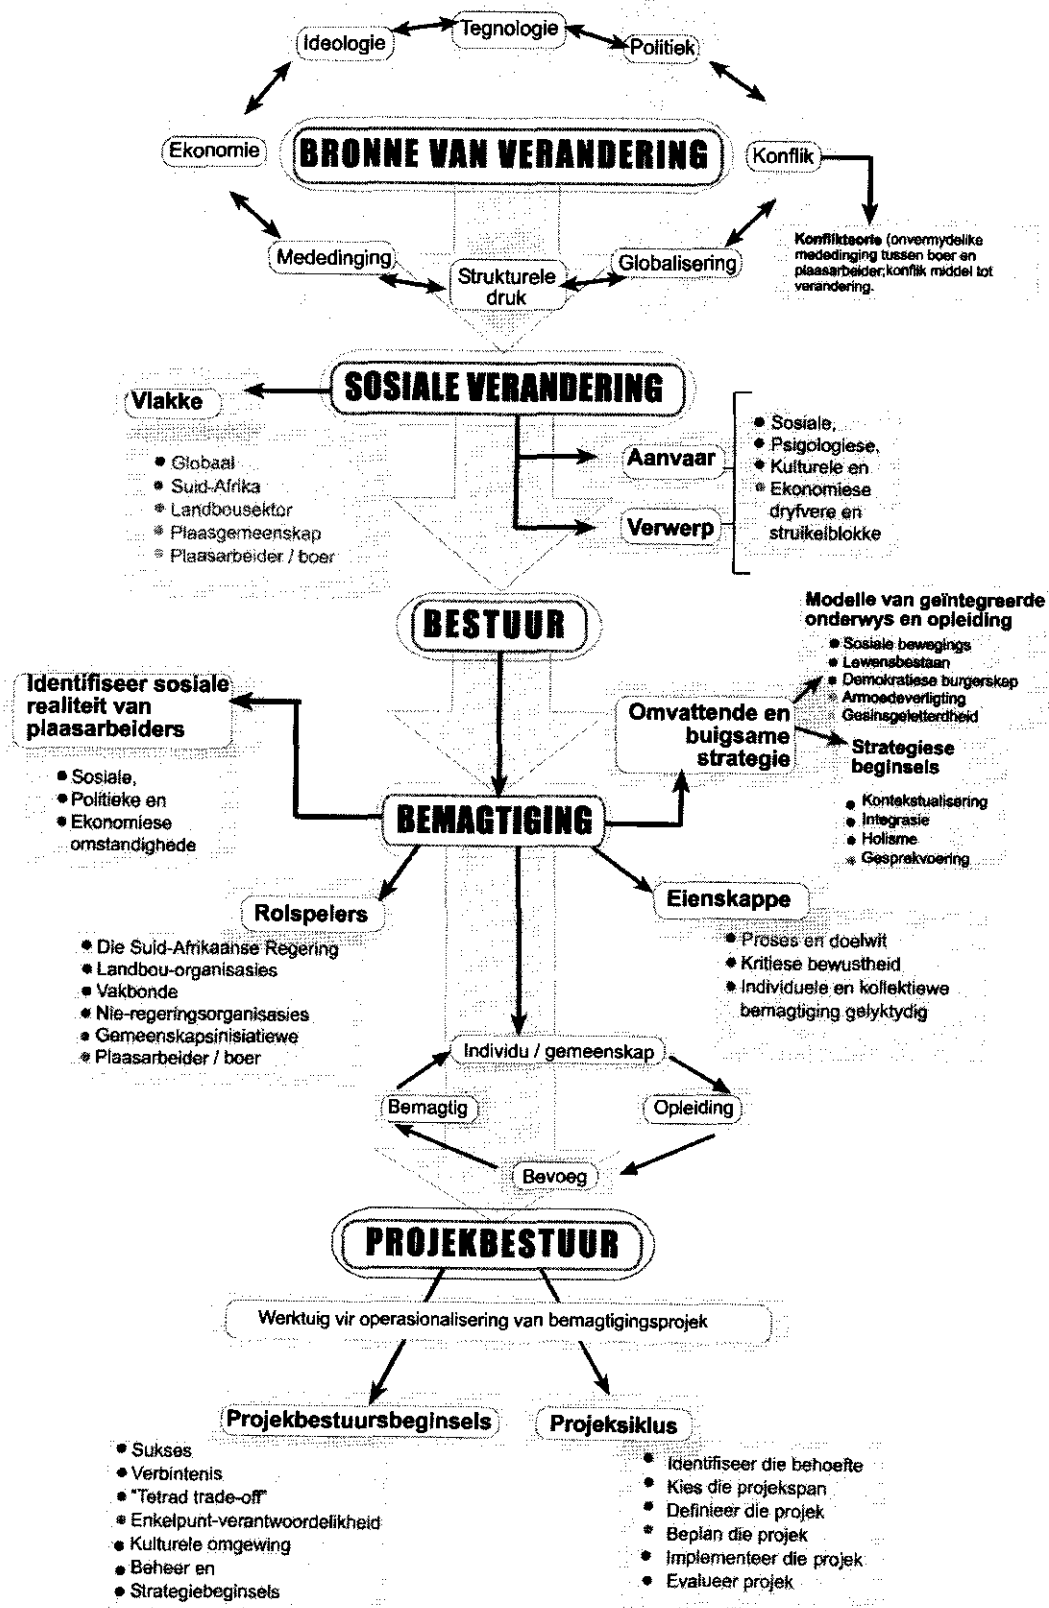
Ideologie
Tegnologie
Politiek
Ekonomie
BRONNE VAN VERANDERING
Konflik
Konfliktteorie (onvermydelike mededinging tussen boer en plaasarbeider;konflik middel tot verandering.
Mededinging
Strukturele druk
Globalisering

SOSIALE VERANDERING
Vlakke
• Globaal
• Suid-Afrika
• Landbousektor
• Plaasgemeenskap
• Plaasarbeider / boer
Aanvaar
Verwerp
• Sosiale,
• Psigologiese,
• Kulturele en
• Ekonomiese dryfvere en struikelblokke

BESTUUR
Modelle van geïntegreerde onderwys en opleiding
• Sosiale bewegings
• Lewensbestaan
• Demokratiese burgerskap
• Armoedeverligting
• Gesinsgeletterdheid
Identifiseer sosiale realiteit van plaasarbeiders
• Sosiale,
• Politieke en
• Ekonomiese omstandighede
Omvattende en buigsame strategie
Strategiese beginsels
• Kontekstualisering
• Integrasie
• Holisme
• Gesprekvoering
BEMAGTIGING
Rolspelers
• Die Suid-Afrikaanse Regering
• Landbou-organisasies
• Vakbonde
• Nie-regeringsorganisasies
• Gemeenskapsinisiatiewe
• Plaasarbeider / boer
Eienskappe
• Proses en doelwit
• Kritiese bewustheid
• Individuele en kollektiewe bemagtiging gelyktydig
Individu / gemeenskap
Bemagtig
Opleiding
Bevoeg

PROJEKBESTUUR
Werktuig vir operasionalisering van bemagtigingsprojek
Projekbestuursbeginsels
• Sukses
• Verbintenis
• "Tetrad trade-off"
• Enkelpunt-verantwoordelikheid
• Kulturele omgewing
• Beheer en
• Strategiebeginsels
Projeksiklus
• Identifiseer die behoefte
• Kies die projekspan
• Definieer die projek
• Beplan die projek
• Implementeer die projek
• Evalueer projek